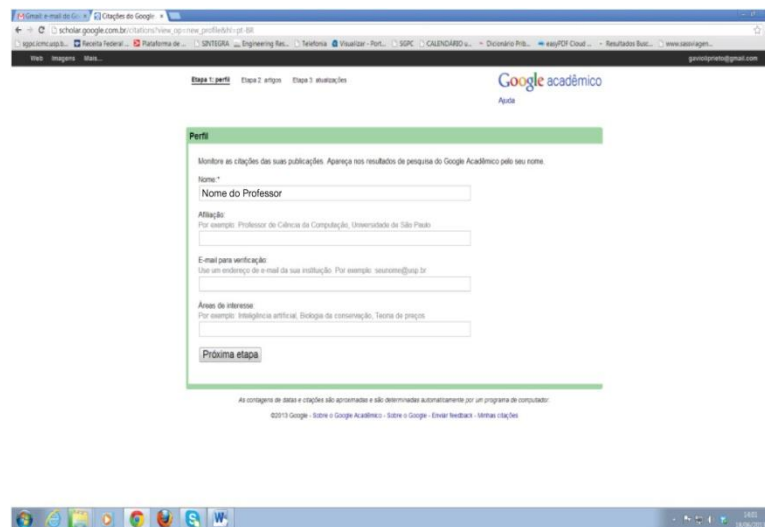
Gmail: e-mail do G... × Citações do Google ×

scholar.google.com.br/citations?view_op=new_profile&hl=pt-BR

sgpc.icmc.usp.b... Receita Federal ... Plataforma de ... SINTEGRA ... Engineering Res... Telefonia Visualizar - Port... SGPC CALENDÁRIO u... Dicionário Prib... easyPDF Cloud ... Resultados Busc... www.sasviagen...

Web Imagens Mais...

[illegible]@gmail.com

Etapa 1: perfil Etapa 2: artigos Etapa 3: atualizações

Google acadêmico

Ajuda

Perfil

Monitore as citações das suas publicações. Apareça nos resultados de pesquisa do Google Acadêmico pelo seu nome.

Nome:*

Nome do Professor

Afiliação:

Por exemplo: Professor de Ciência da Computação, Universidade de São Paulo

E-mail para verificação:

Use um endereço de e-mail da sua instituição. Por exemplo: seunome@usp.br

Áreas de interesse:

Por exemplo: Inteligência artificial, Biologia da conservação, Teoria de preços

Próxima etapa

As contagens de datas e citações são aproximadas e são determinadas automaticamente por um programa de computador.

©2013 Google - Sobre o Google Acadêmico - Sobre o Google - Enviar feedback - Minhas citações

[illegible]